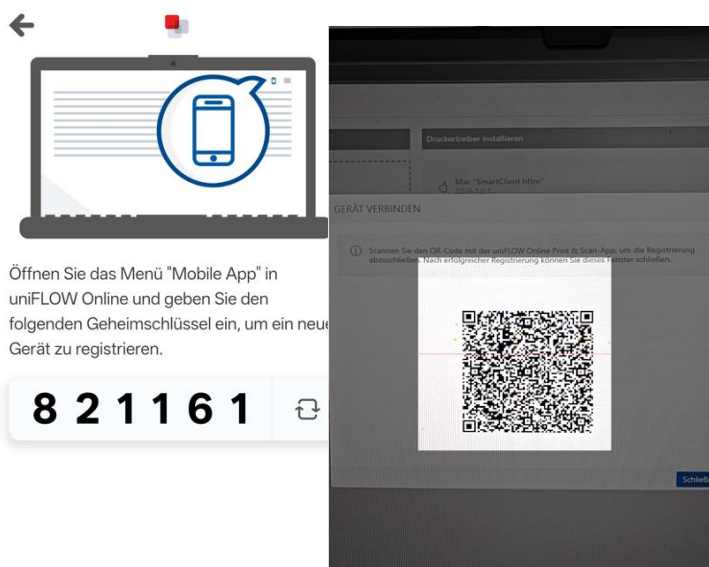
Öffnen Sie das Menü "Mobile App" in uniFLOW Online und geben Sie den folgenden Geheimschlüssel ein, um ein neue Gerät zu registrieren.

8 2 1 1 6 1

Druckertreiber installieren

Mac "SmartClient hftm"

GERÄT VERBINDEN

Scannen Sie den QR-Code mit der uniFLOW Online Print & Scan-App, um die Registrierung abzuschließen. Nach erfolgreicher Registrierung können Sie dieses Fenster schließen.

Schließ